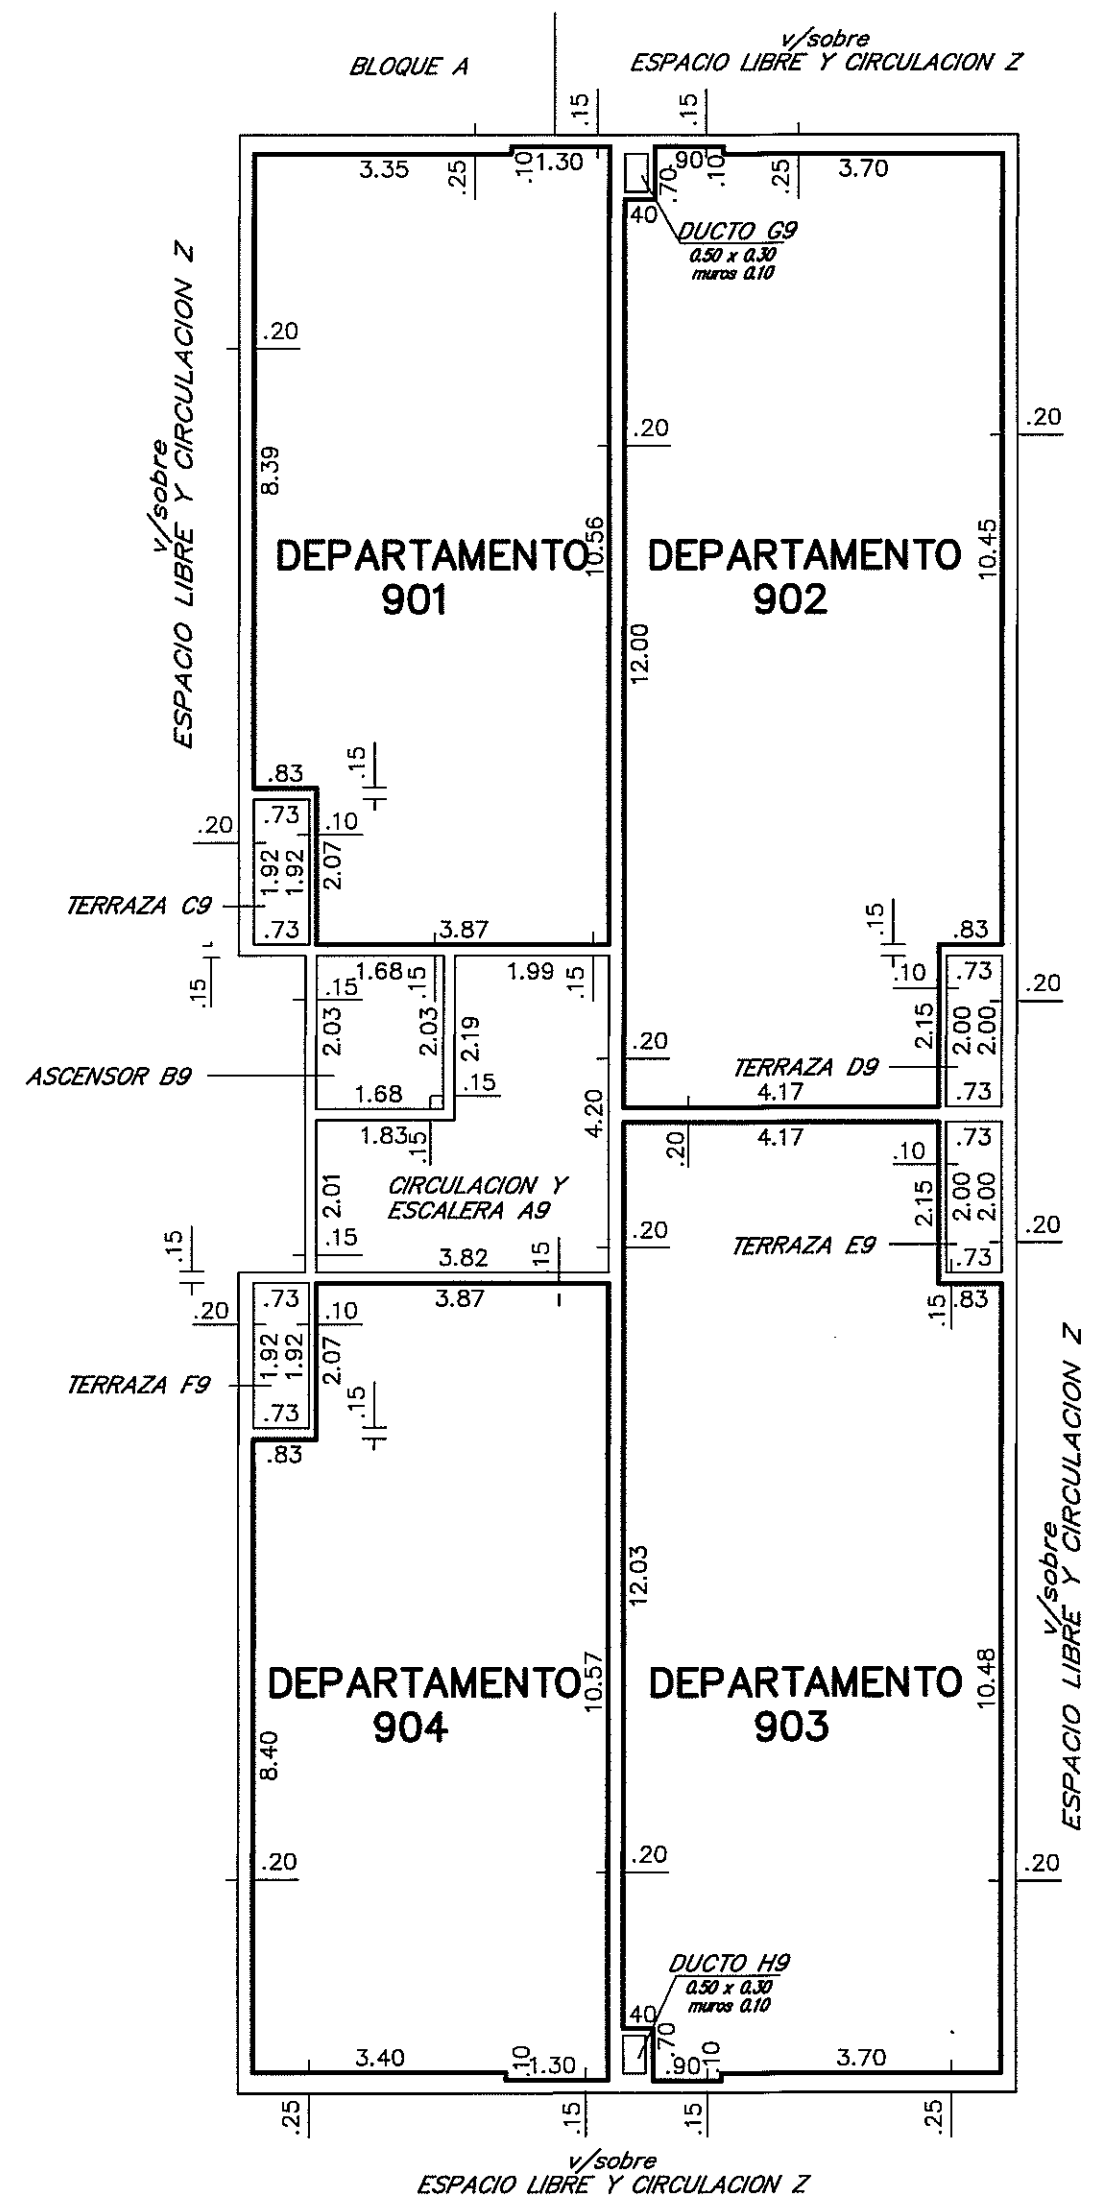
BLOQUE A

v/sobre
ESPACIO LIBRE Y CIRCULACION Z

.15 .15

3.35 .25 .10 1.30 .90 .10 .70 .25 3.70

.40 DUCTO G9
0.50 x 0.30
muros 0.10

v/sobre
ESPACIO LIBRE Y CIRCULACION Z

.20

8.39

DEPARTAMENTO
901

10.56

.20

DEPARTAMENTO
902

10.45

.20

12.00

.83 .15

.20 .73 .10

1.92 1.92 2.07

TERRAZA C9

.73 3.87

.15 .83

.15 1.68 .15 1.99 .15

.10 .73

2.03 2.03 2.19

2.15 2.00 2.00

.20

ASCENSOR B9

1.68 .15

.20

TERRAZA D9

4.17 .73

4.20

1.83 .15

.20 4.17

.73

.10

2.01

CIRCULACION Y
ESCALERA A9

2.15 2.00 2.00

.15 3.82 .15

.20

TERRAZA E9

.73 .20

.15

.20 .73 .10 3.87

.15 .83

1.92 1.92 2.07

TERRAZA F9

.73 .15

.83

v/sobre
ESPACIO LIBRE Y CIRCULACION Z

12.03

DEPARTAMENTO
904

10.57

DEPARTAMENTO
903

10.48

8.40

.20 .20 .20

DUCTO H9
0.50 x 0.30
muros 0.10

.40 .70

3.40 .10 1.30 .90 .10 3.70

.25 .15 .15 .25

v/sobre
ESPACIO LIBRE Y CIRCULACION Z